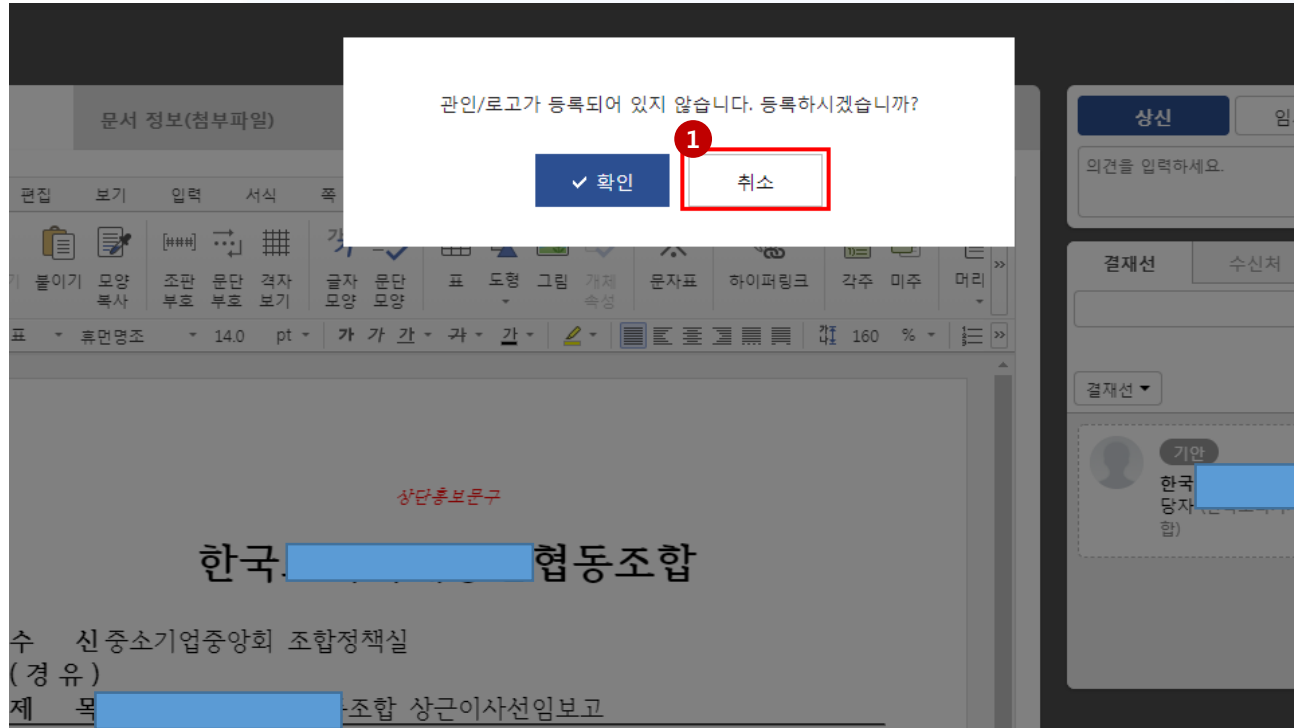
관인/로고가 등록되어 있지 않습니다. 등록하시겠습니까?

1

✓ 확인

취소

문서 정보(첨부파일)

편집 보기 입력 서식 쪽

붙이기 모양 복사 조판 부호 문단 부호 격자 보기 글자 모양 문단 모양 표 도형 그림 개체 속성 문자표 하이퍼링크 각주 미주 머리

표 휴먼명조 14.0 pt 가 가 가 가 가 160 %

상단홍보문구

한국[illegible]협동조합

수 신 중소기업중앙회 조합정책실
( 경 유 )
제 목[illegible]조합 상근이사선임보고

상신 임

의견을 입력하세요.

결재선 수신처

결재선 ▾

기안
한국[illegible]
당자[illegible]
합)